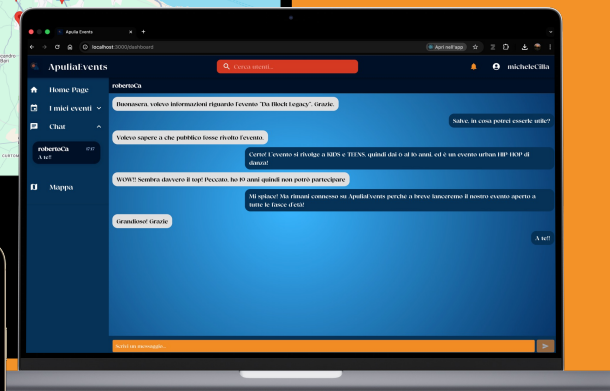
Apulia Events
localhost:3000/dashboard
Apri nell'app

ApuliaEvents
Cerca utenti...
micheleCilla

Home Page
I miei eventi
Chat
robertoCa 17:17
A te!!
Mappa

robertoCa

Buonasera, volevo informazioni riguardo l'evento "Da Block Legacy". Grazie.

Salve, in cosa potrei esserle utile?

Volevo sapere a che pubblico fosse rivolto l'evento.

Certo! L'evento si rivolge a KIDS e TEENS, quindi dai 6 al 16 anni, ed è un evento urban HIP HOP di danza!

WOW!! Sembra davvero il top! Peccato, ho 19 anni quindi non potrò partecipare

Mi spiace! Ma rimani connesso su ApuliaEvents perche a breve lanceremo il nostro evento aperto a tutte le fasce d'età!

Grandioso! Grazie

A te!!

Scrivi un messaggio...